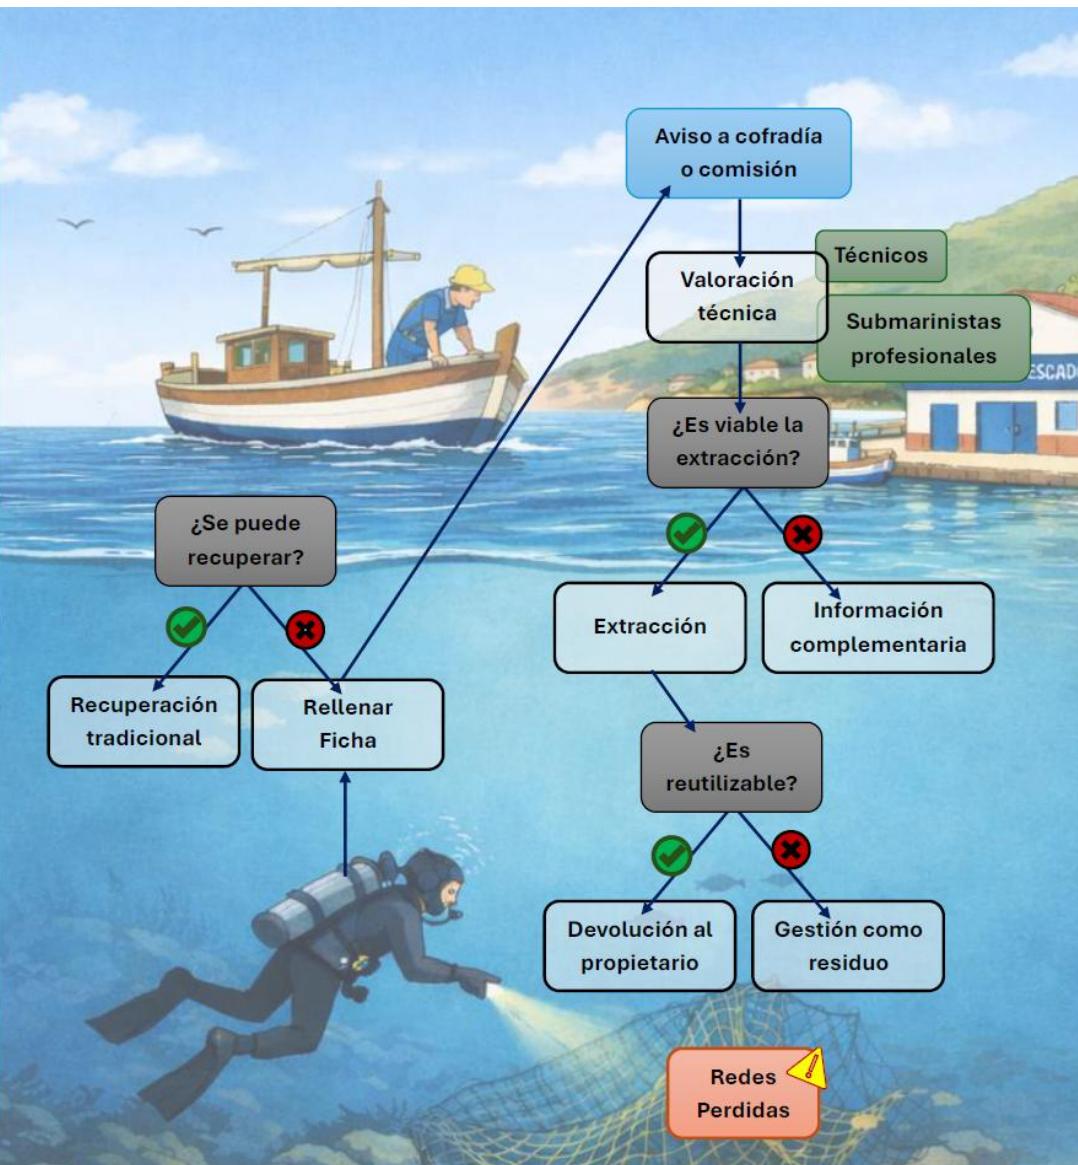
Aviso a cofradía o comisión

Valoración técnica

Técnicos

Submarinistas profesionales

ESCAD

¿Es viable la extracción?

¿Se puede recuperar?

Extracción

Información complementaria

Recuperación tradicional

Rellenar Ficha

¿Es reutilizable?

Devolución al propietario

Gestión como residuo

Redes Perdidas